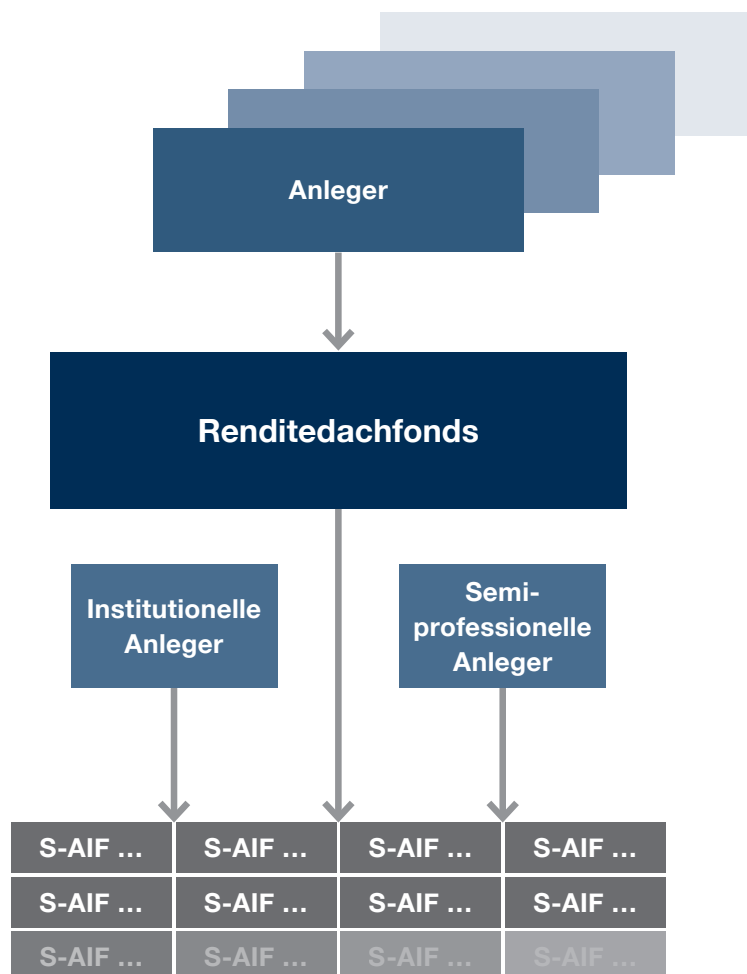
Anleger

Renditedachfonds

Institutionelle Anleger

Semiprofessionelle Anleger

| S-AIF … | S-AIF … | S-AIF … | S-AIF … |
|---|---|---|---|
| S-AIF … | S-AIF … | S-AIF … | S-AIF … |
| S-AIF … | S-AIF … | S-AIF … | S-AIF … |